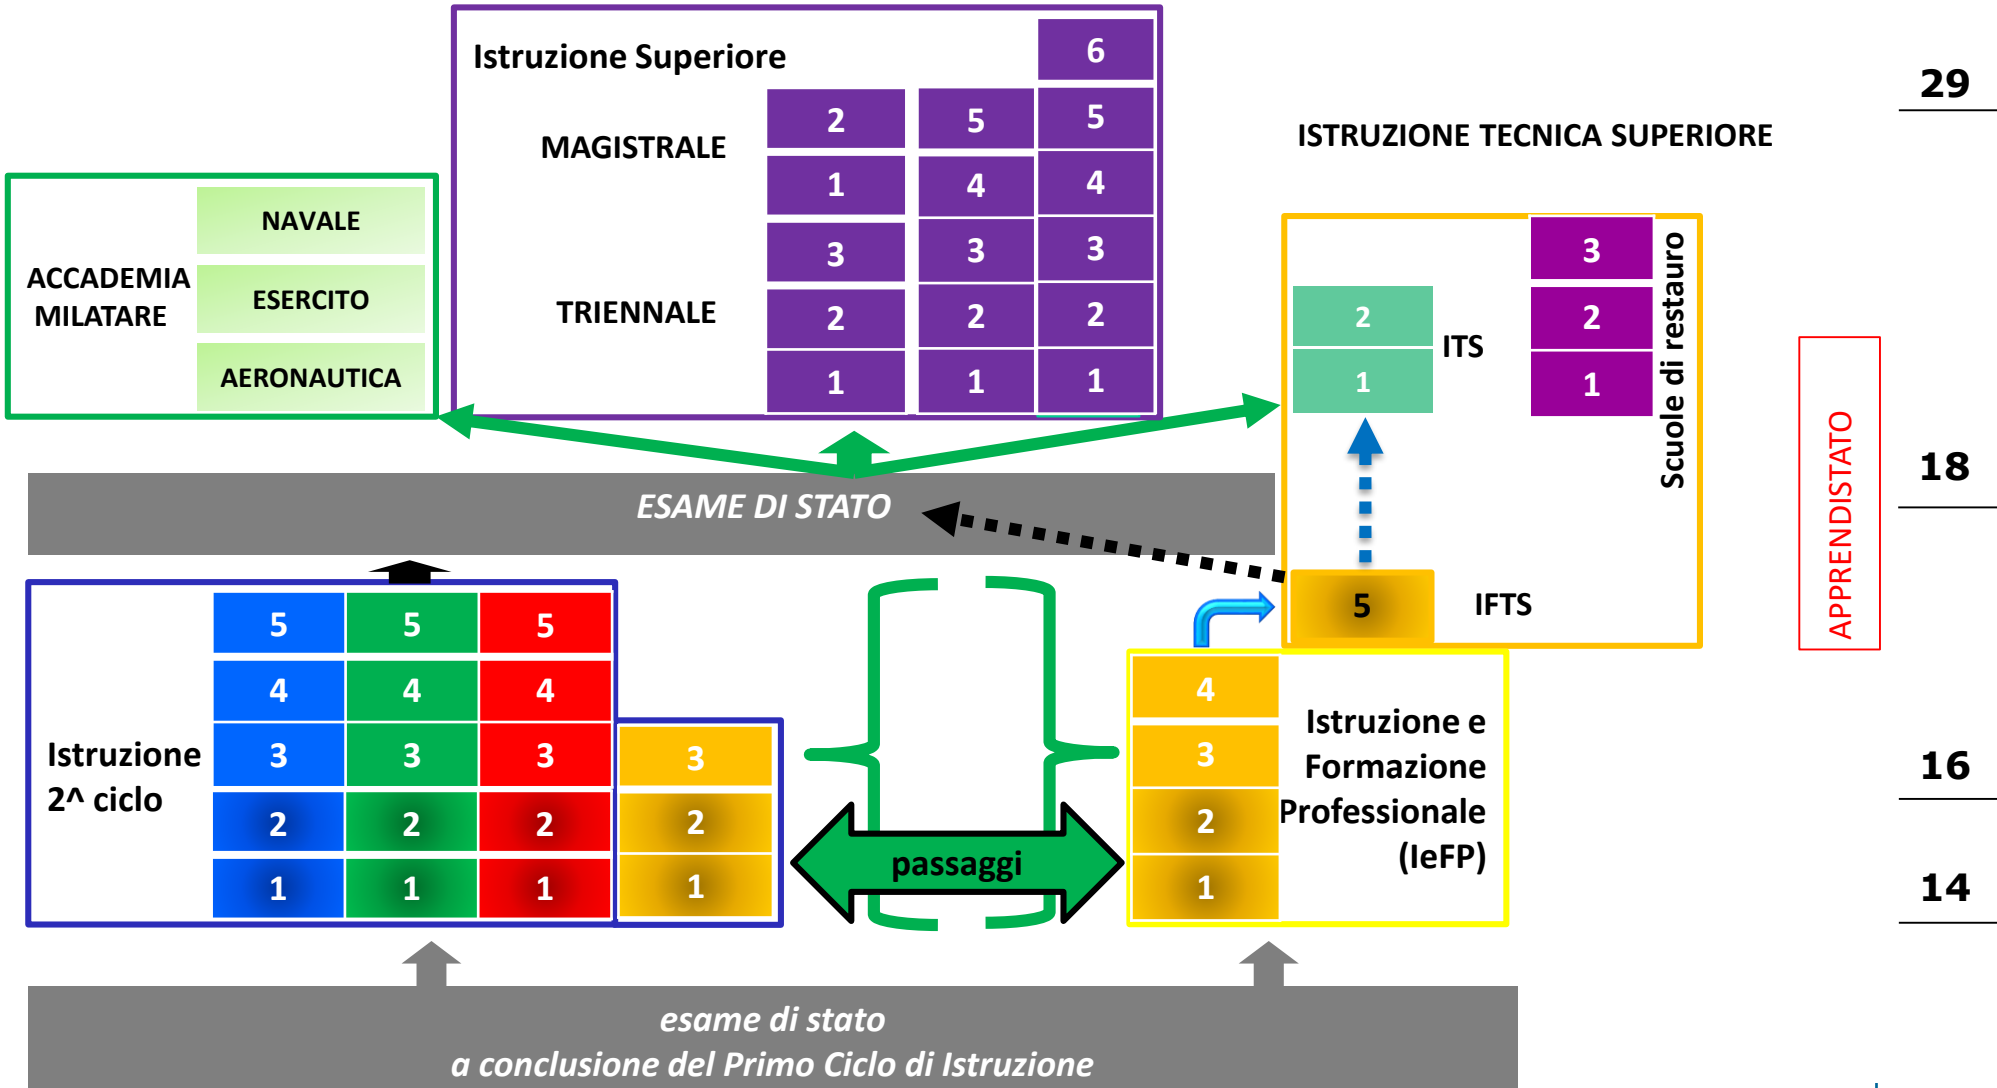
Istruzione Superiore

MAGISTRALE

TRIENNALE

| 2 | 5 | 6 |
|---|---|---|
| 1 | 4 | 5 |
| 3 | 3 | 4 |
| 2 | 2 | 3 |
| 1 | 1 | 2 |
|   |   | 1 |

ACCADEMIA MILATARE

NAVALE

ESERCITO

AERONAUTICA

ISTRUZIONE TECNICA SUPERIORE

ITS

2
1

3
2
1

Scuole di restauro

5 IFTS

ESAME DI STATO

29

18

16

14

APPRENDISTATO

Istruzione 2^ ciclo

| 5 | 5 | 5 |   |
|---|---|---|---|
| 4 | 4 | 4 |   |
| 3 | 3 | 3 | 3 |
| 2 | 2 | 2 | 2 |
| 1 | 1 | 1 | 1 |

passaggi

4
3
2
1

Istruzione e Formazione Professionale (IeFP)

esame di stato
a conclusione del Primo Ciclo di Istruzione